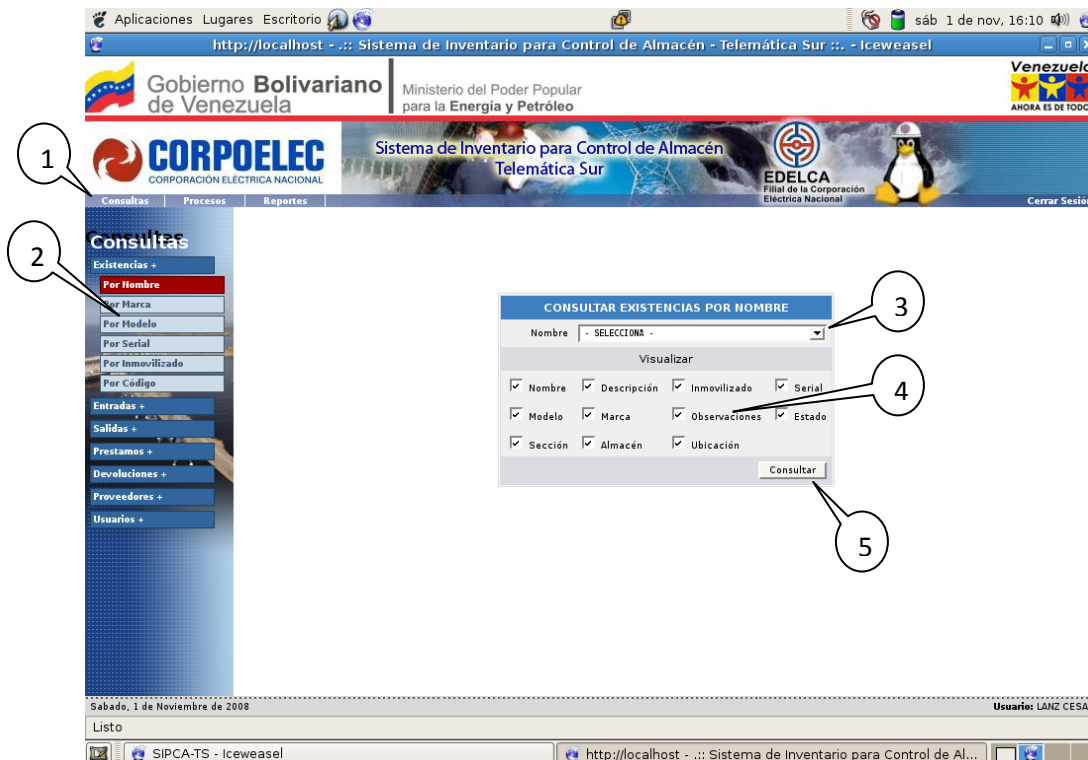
Aplicaciones Lugares Escritorio

sáb 1 de nov, 16:10

http://localhost - .:: Sistema de Inventario para Control de Almacén - Telemática Sur ::. - Iceweasel

Gobierno Bolivariano de Venezuela

Ministerio del Poder Popular para la Energía y Petróleo

Venezuela
AHORA ES DE TODOS

CORPOELEC
CORPORACIÓN ELÉCTRICA NACIONAL

Sistema de Inventario para Control de Almacén
Telemática Sur

EDELCA
Filial de la Corporación Eléctrica Nacional

1

Consultas | Procesos | Reportes

Cerrar Sesión

Consultas

2

Existencias +
Por Nombre
Por Marca
Por Modelo
Por Serial
Por Inmovilizado
Por Código
Entradas +
Salidas +
Prestamos +
Devoluciones +
Proveedores +
Usuarios +

CONSULTAR EXISTENCIAS POR NOMBRE

3

Nombre - SELECCIONA -

Visualizar

4

Nombre Descripción Inmovilizado Serial
Modelo Marca Observaciones Estado
Sección Almacén Ubicación

Consultar

5

Sabado, 1 de Noviembre de 2008

Usuario: LANZ CESA

Listo

SIPCA-TS - Iceweasel

http://localhost - .:: Sistema de Inventario para Control de Al...